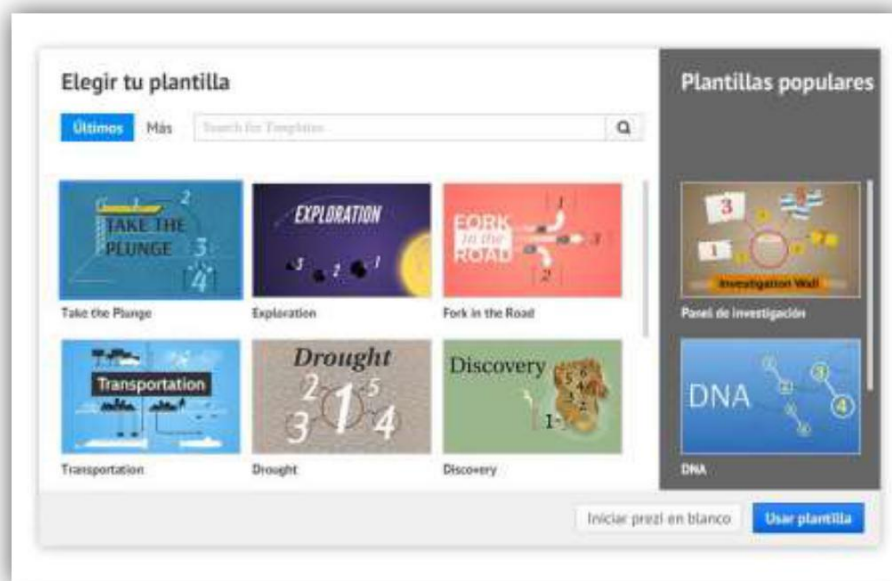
Elegir tu plantilla

Últimos Más Search for Templates

TAKE THE PLUNGE 2 3 4

Take the Plunge

EXPLORATION 3 2 1

Exploration

FORK in the ROAD 1 2 3

Fork in the Road

Transportation

Transportation

Drought 2 1 5 3 4

Drought

Discovery 1 2 3 4 5 6

Discovery

Plantillas populares

3 1 Investigation Wall

Panel de investigación

DNA 1 2 3 4

DNA

Iniciar prezi en blanco Usar plantilla